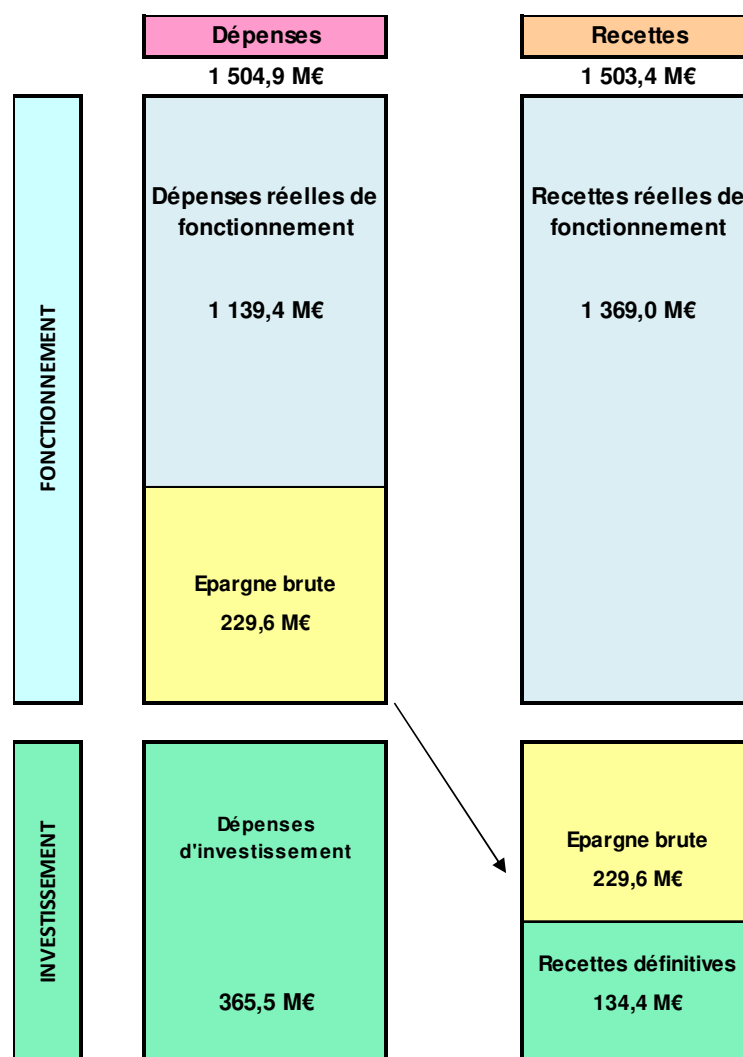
Dépenses

1 504,9 M€

Recettes

1 503,4 M€

FONCTIONNEMENT

Dépenses réelles de fonctionnement

1 139,4 M€

Epargne brute

229,6 M€

Recettes réelles de fonctionnement

1 369,0 M€

INVESTISSEMENT

Dépenses d'investissement

365,5 M€

Epargne brute

229,6 M€

Recettes définitives

134,4 M€